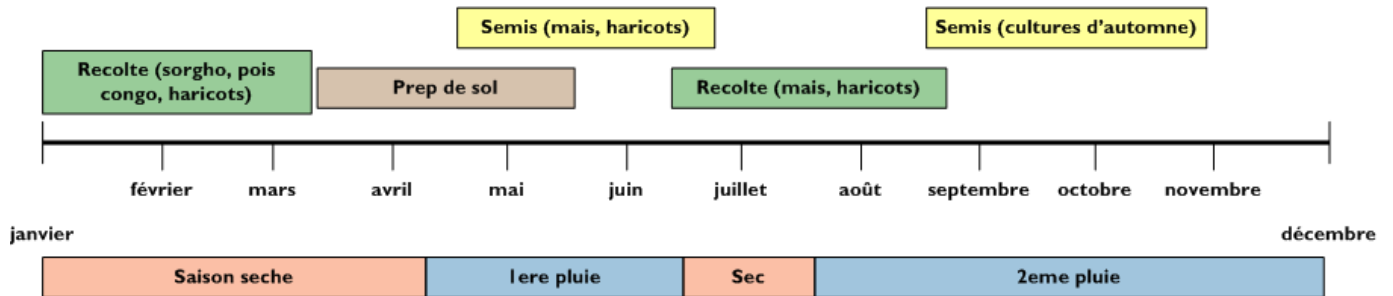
Semis (mais, haricots)

Semis (cultures d'automne)

Recolte (sorgho, pois congo, haricots)

Prep de sol

Recolte (mais, haricots)

février mars avril mai juin juillet août septembre octobre novembre

janvier

décembre

Saison seche

1ere pluie

Sec

2eme pluie